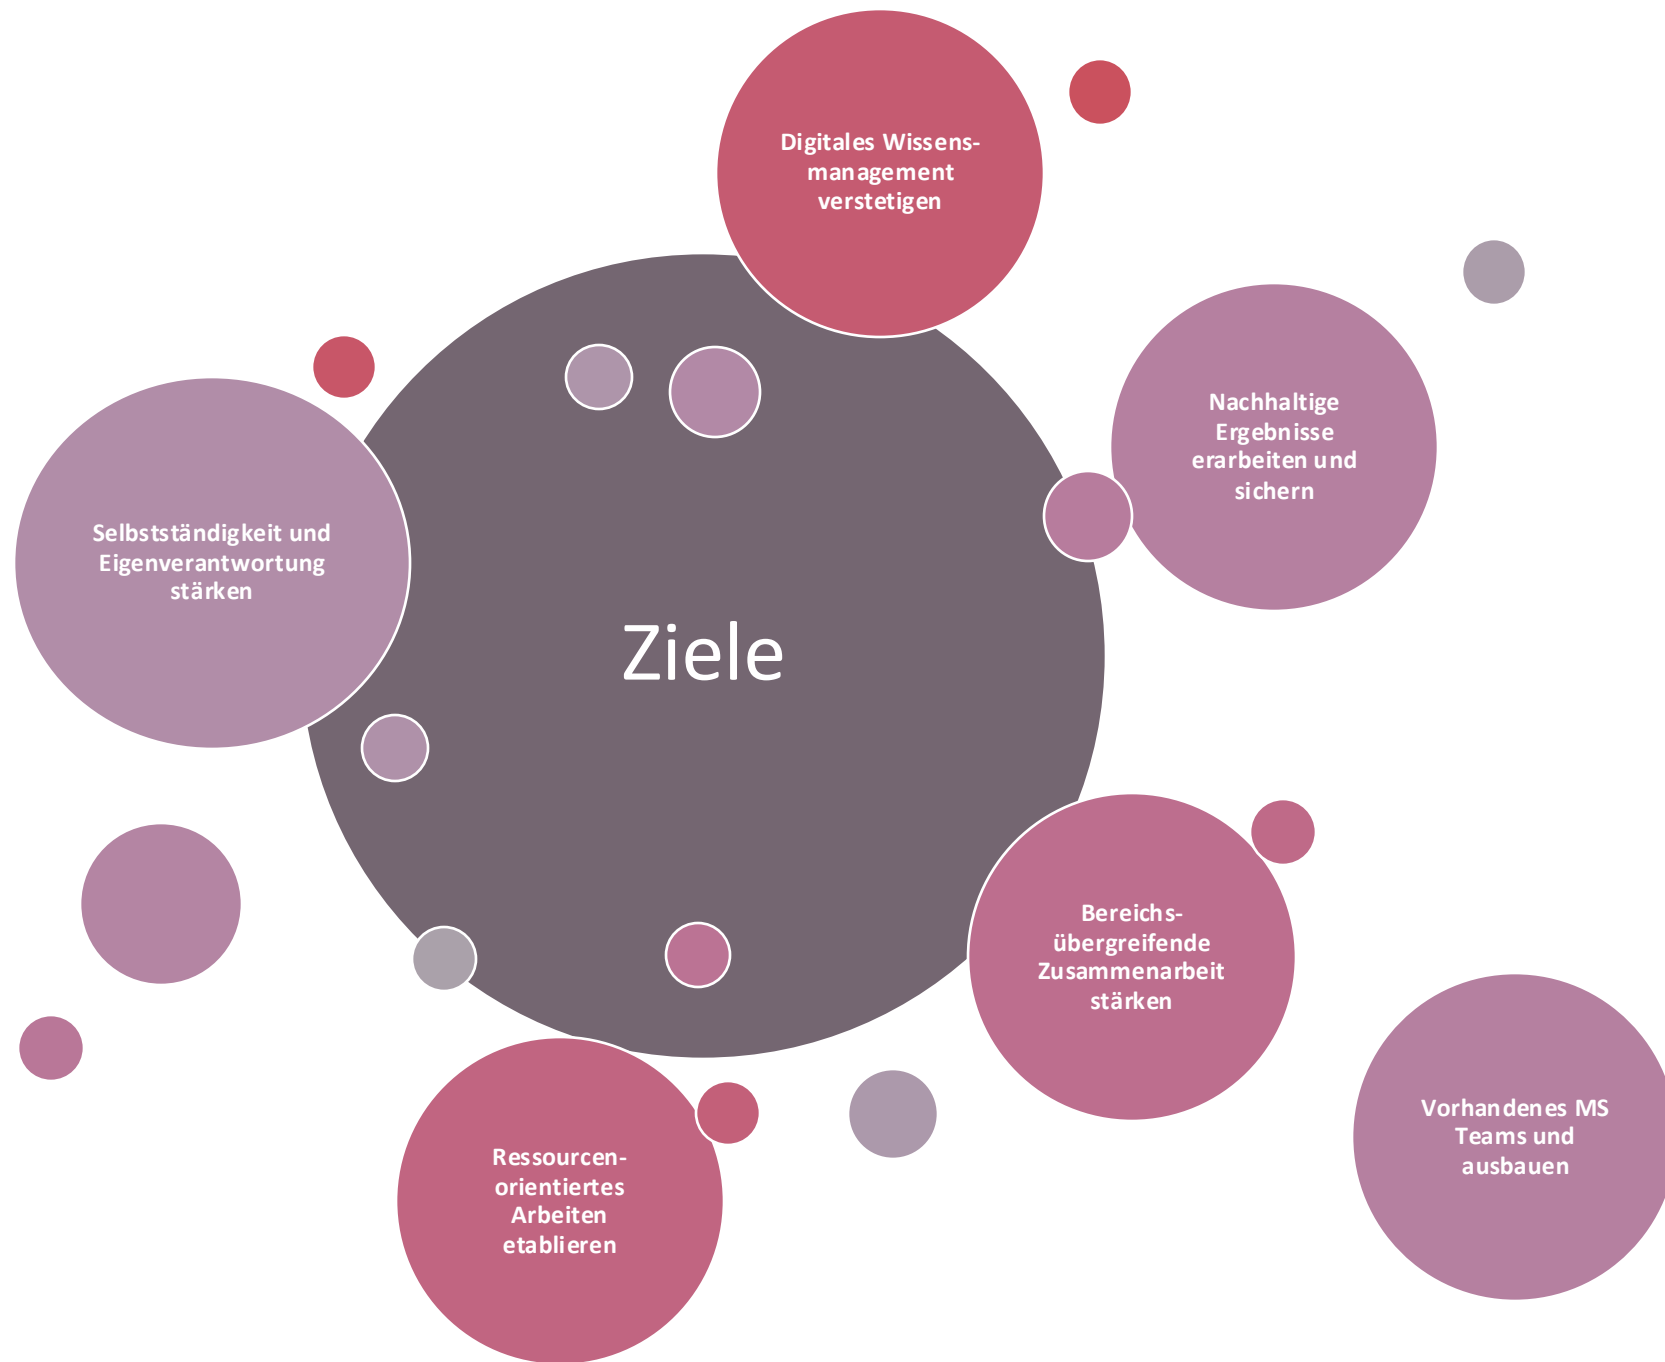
Digitales Wissensmanagement verstetigen

Nachhaltige Ergebnisse erarbeiten und sichern

Selbstständigkeit und Eigenverantwortung stärken

Ziele

Bereichsübergreifende Zusammenarbeit stärken

Vorhandenes MS Teams und ausbauen

Ressourcenorientiertes Arbeiten etablieren